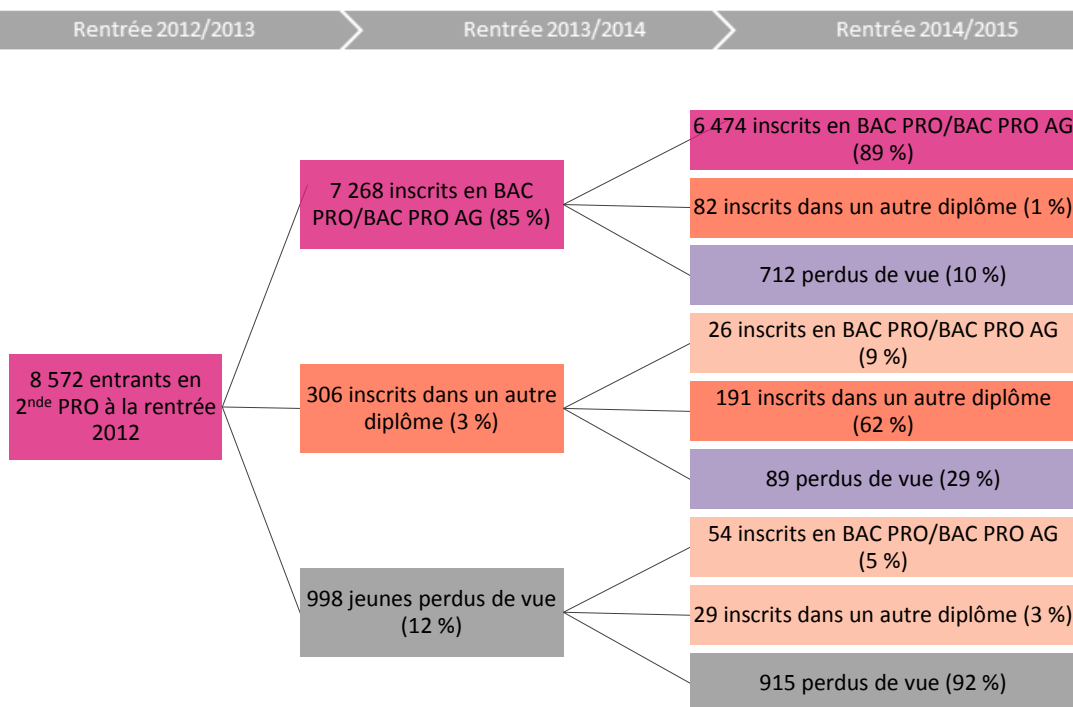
Rentrée 2012/2013

Rentrée 2013/2014

Rentrée 2014/2015

8 572 entrants en 2$^{nde}$ PRO à la rentrée 2012

7 268 inscrits en BAC PRO/BAC PRO AG (85 %)

6 474 inscrits en BAC PRO/BAC PRO AG (89 %)

82 inscrits dans un autre diplôme (1 %)

712 perdus de vue (10 %)

306 inscrits dans un autre diplôme (3 %)

26 inscrits en BAC PRO/BAC PRO AG (9 %)

191 inscrits dans un autre diplôme (62 %)

89 perdus de vue (29 %)

998 jeunes perdus de vue (12 %)

54 inscrits en BAC PRO/BAC PRO AG (5 %)

29 inscrits dans un autre diplôme (3 %)

915 perdus de vue (92 %)